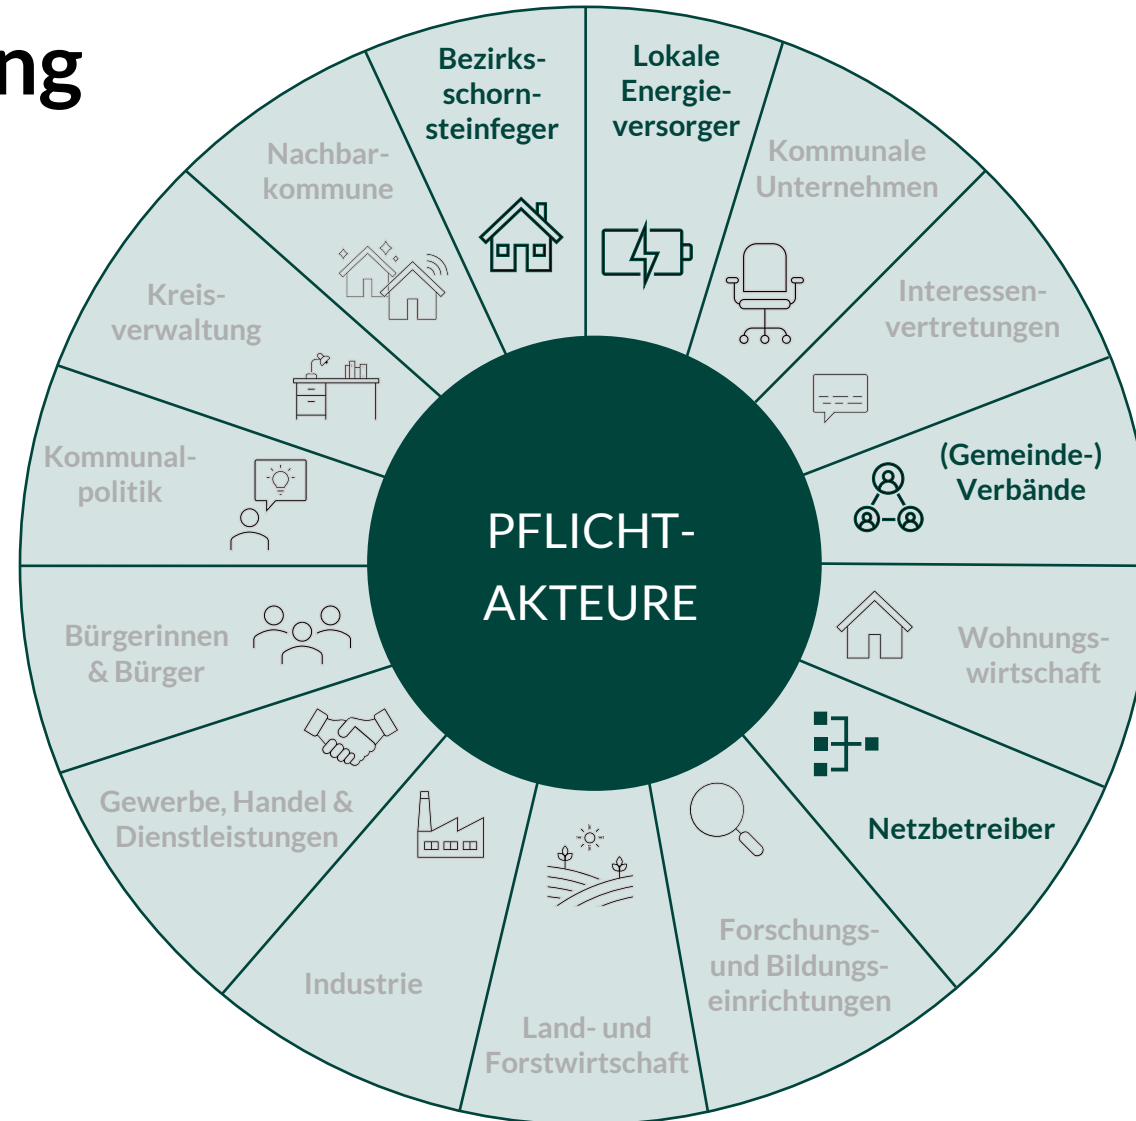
ng

Bezirksschornsteinfeger

Lokale Energieversorger

Kommunale Unternehmen

Interessenvertretungen

(Gemeinde-) Verbände

Wohnungswirtschaft

Netzbetreiber

Forschungs- und Bildungseinrichtungen

Land- und Forstwirtschaft

Industrie

Gewerbe, Handel & Dienstleistungen

Bürgerinnen & Bürger

Kommunalpolitik

Kreisverwaltung

Nachbarkommune

PFLICHT-AKTEURE